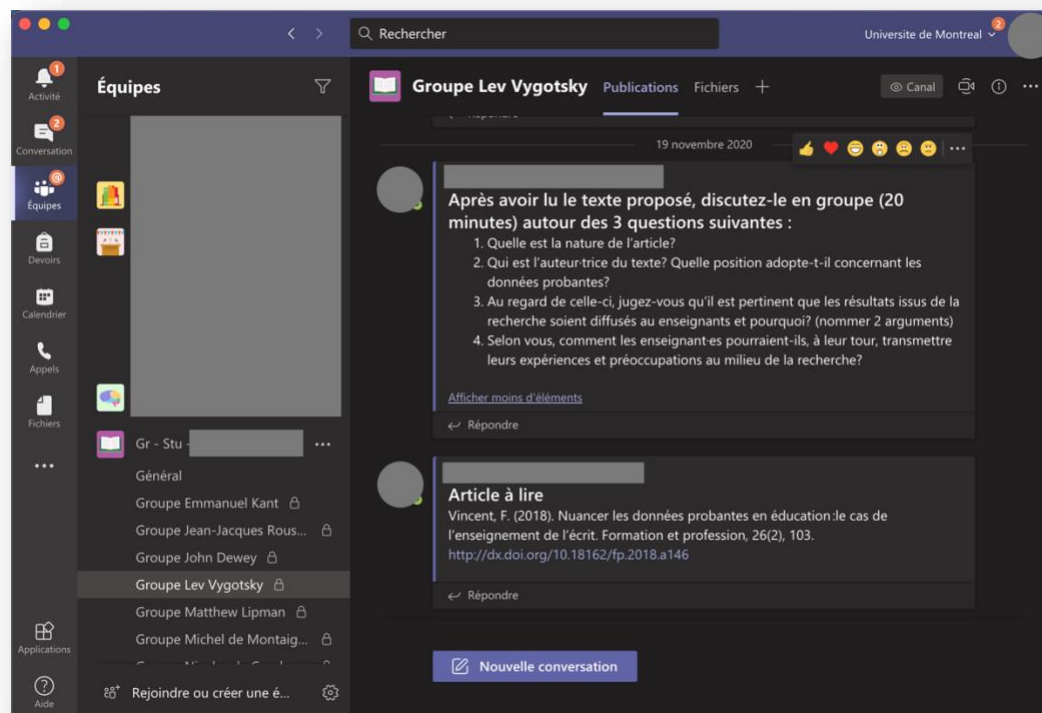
Rechercher

Universite de Montreal 2

1 Activité
2 Conversation
Équipes
Devoirs
Calendrier
Appels
Fichiers
...
Applications
Aide

Équipes

Gr - Stu - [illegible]
Général
Groupe Emmanuel Kant
Groupe Jean-Jacques Rous...
Groupe John Dewey
Groupe Lev Vygotsky
Groupe Matthew Lipman
Groupe Michel de Montaig...
Rejoindre ou créer une é...

Groupe Lev Vygotsky Publications Fichiers +

Canal

19 novembre 2020

Après avoir lu le texte proposé, discutez-le en groupe (20 minutes) autour des 3 questions suivantes :

1. Quelle est la nature de l'article?
2. Qui est l'auteur·trice du texte? Quelle position adopte-t-il concernant les données probantes?
3. Au regard de celle-ci, jugez-vous qu'il est pertinent que les résultats issus de la recherche soient diffusés au enseignants et pourquoi? (nommer 2 arguments)
4. Selon vous, comment les enseignant·es pourraient-ils, à leur tour, transmettre leurs expériences et préoccupations au milieu de la recherche?

Afficher moins d'éléments

Répondre

Article à lire

Vincent, F. (2018). Nuancer les données probantes en éducation:le cas de l'enseignement de l'écrit. Formation et profession, 26(2), 103. http://dx.doi.org/10.18162/fp.2018.a146

Répondre

Nouvelle conversation